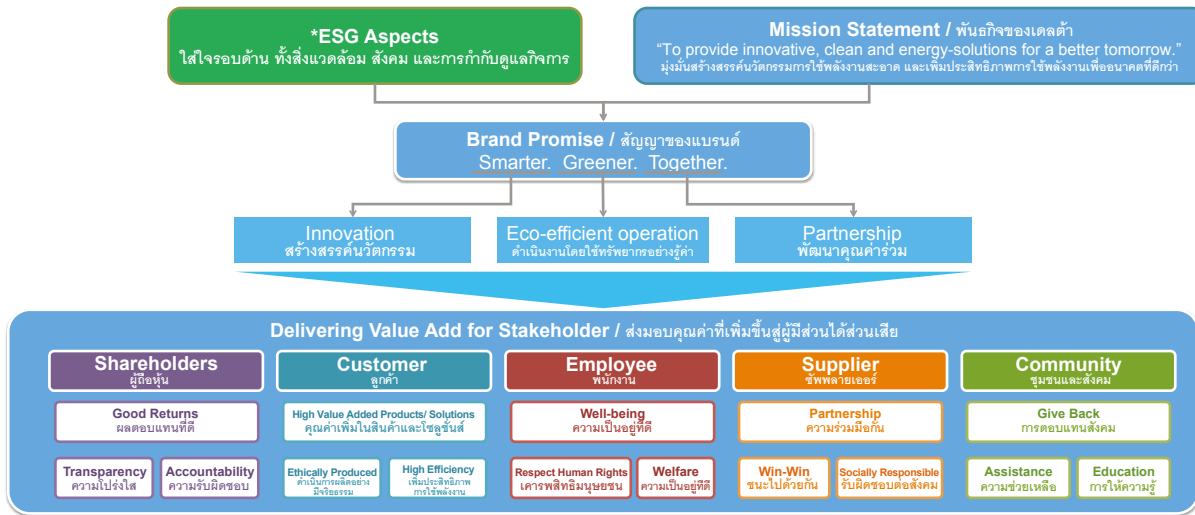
*ESG Aspects
ใส่ใจรอบด้าน ทั้งสิ่งแวดล้อม สังคม และการกำกับดูแลกิจการ

Mission Statement / พันธกิจของเดลต้า
"To provide innovative, clean and energy-solutions for a better tomorrow."
มุ่งมั่นสร้างสรรค์นวัตกรรมการใช้พลังงานสะอาด และเพิ่มประสิทธิภาพการใช้พลังงานเพื่ออนาคตที่ดีกว่า

Brand Promise / สัญญาของแบรนด์
Smarter. Greener. Together.

Innovation
สร้างสรรค์นวัตกรรม

Eco-efficient operation
ดำเนินงานโดยใช้ทรัพยากรอย่างรู้ค่า

Partnership
พัฒนาคุณค่าร่วม

Delivering Value Add for Stakeholder / ส่งมอบคุณค่าที่เพิ่มขึ้นสู่ผู้มีส่วนได้ส่วนเสีย

Shareholders
ผู้ถือหุ้น

Good Returns
ผลตอบแทนที่ดี

Transparency
ความโปร่งใส

Accountability
ความรับผิดชอบ

Customer
ลูกค้า

High Value Added Products/ Solutions
คุณค่าเพิ่มในสินค้าและโซลูชั่นส์

Ethically Produced
ดำเนินการผลิตอย่างมีจริยธรรม

High Efficiency
เพิ่มประสิทธิภาพการใช้พลังงาน

Employee
พนักงาน

Well-being
ความเป็นอยู่ที่ดี

Respect Human Rights
เคารพสิทธิมนุษยชน

Welfare
ความเป็นอยู่ที่ดี

Supplier
ซัพพลายเออร์

Partnership
ความร่วมมือกัน

Win-Win
ชนะไปด้วยกัน

Socially Responsible
รับผิดชอบต่อสังคม

Community
ชุมชนและสังคม

Give Back
การตอบแทนสังคม

Assistance
ความช่วยเหลือ

Education
การให้ความรู้